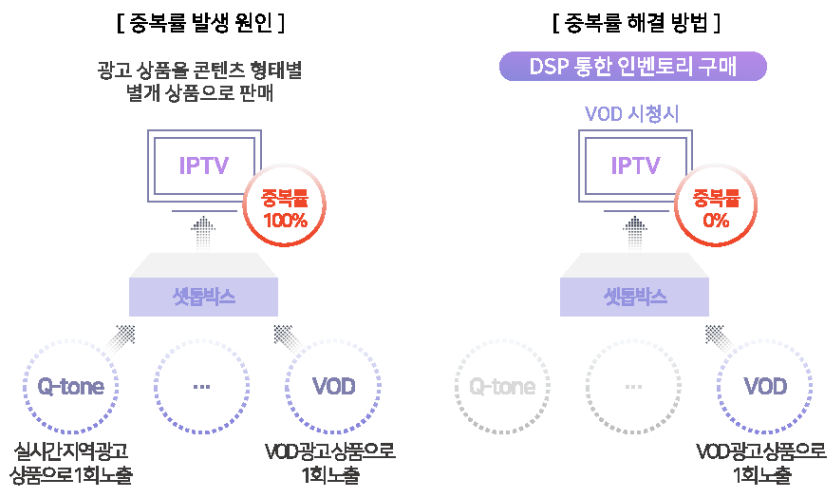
[ 중복률 발생 원인 ]

광고 상품을 콘텐츠 형태별 별개 상품으로 판매

IPTV

중복률 100%

셋톱박스

Q-tone

...

VOD

실시간지역광고 상품으로 1회노출

VOD광고상품으로 1회노출

[ 중복률 해결 방법 ]

DSP 통한 인벤토리 구매

VOD 시청시

IPTV

중복률 0%

셋톱박스

Q-tone

...

VOD

VOD광고상품으로 1회노출